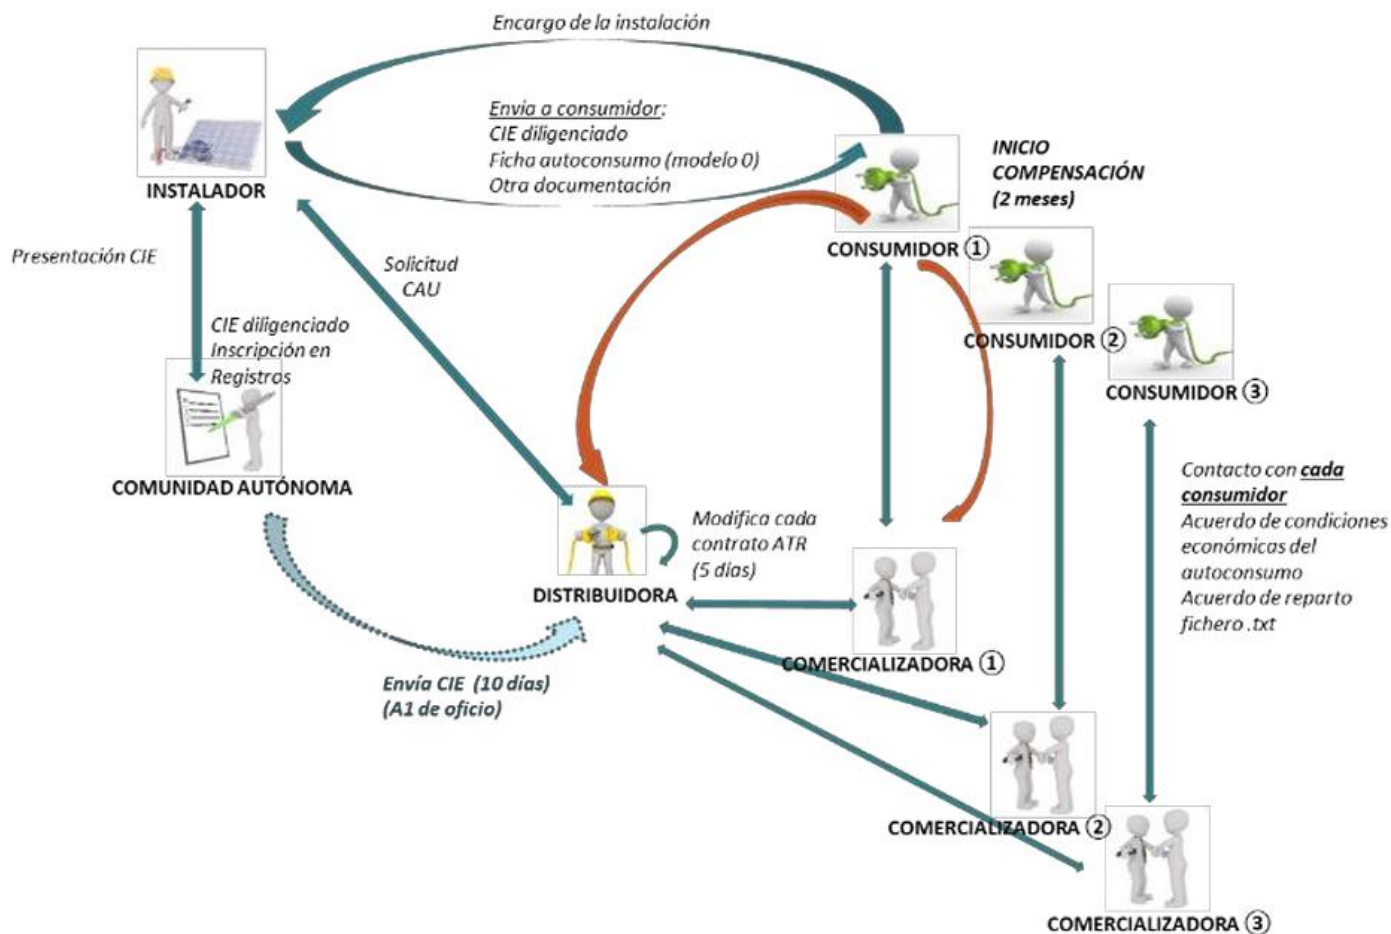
Encargo de la instalación

Envia a consumidor:
CIE diligenciado
Ficha autoconsumo (modelo 0)
Otra documentación

INSTALADOR

INICIO COMPENSACIÓN (2 meses)

CONSUMIDOR ①

CONSUMIDOR ②

CONSUMIDOR ③

Presentación CIE

Solicitud CAU

CIE diligenciado
Inscripción en Registros

COMUNIDAD AUTÓNOMA

DISTRIBUIDORA

Modifica cada contrato ATR (5 días)

Contacto con cada consumidor
Acuerdo de condiciones económicas del autoconsumo
Acuerdo de reparto fichero .txt

COMERCIALIZADORA ①

Envía CIE (10 días)
(A1 de oficio)

COMERCIALIZADORA ②

COMERCIALIZADORA ③